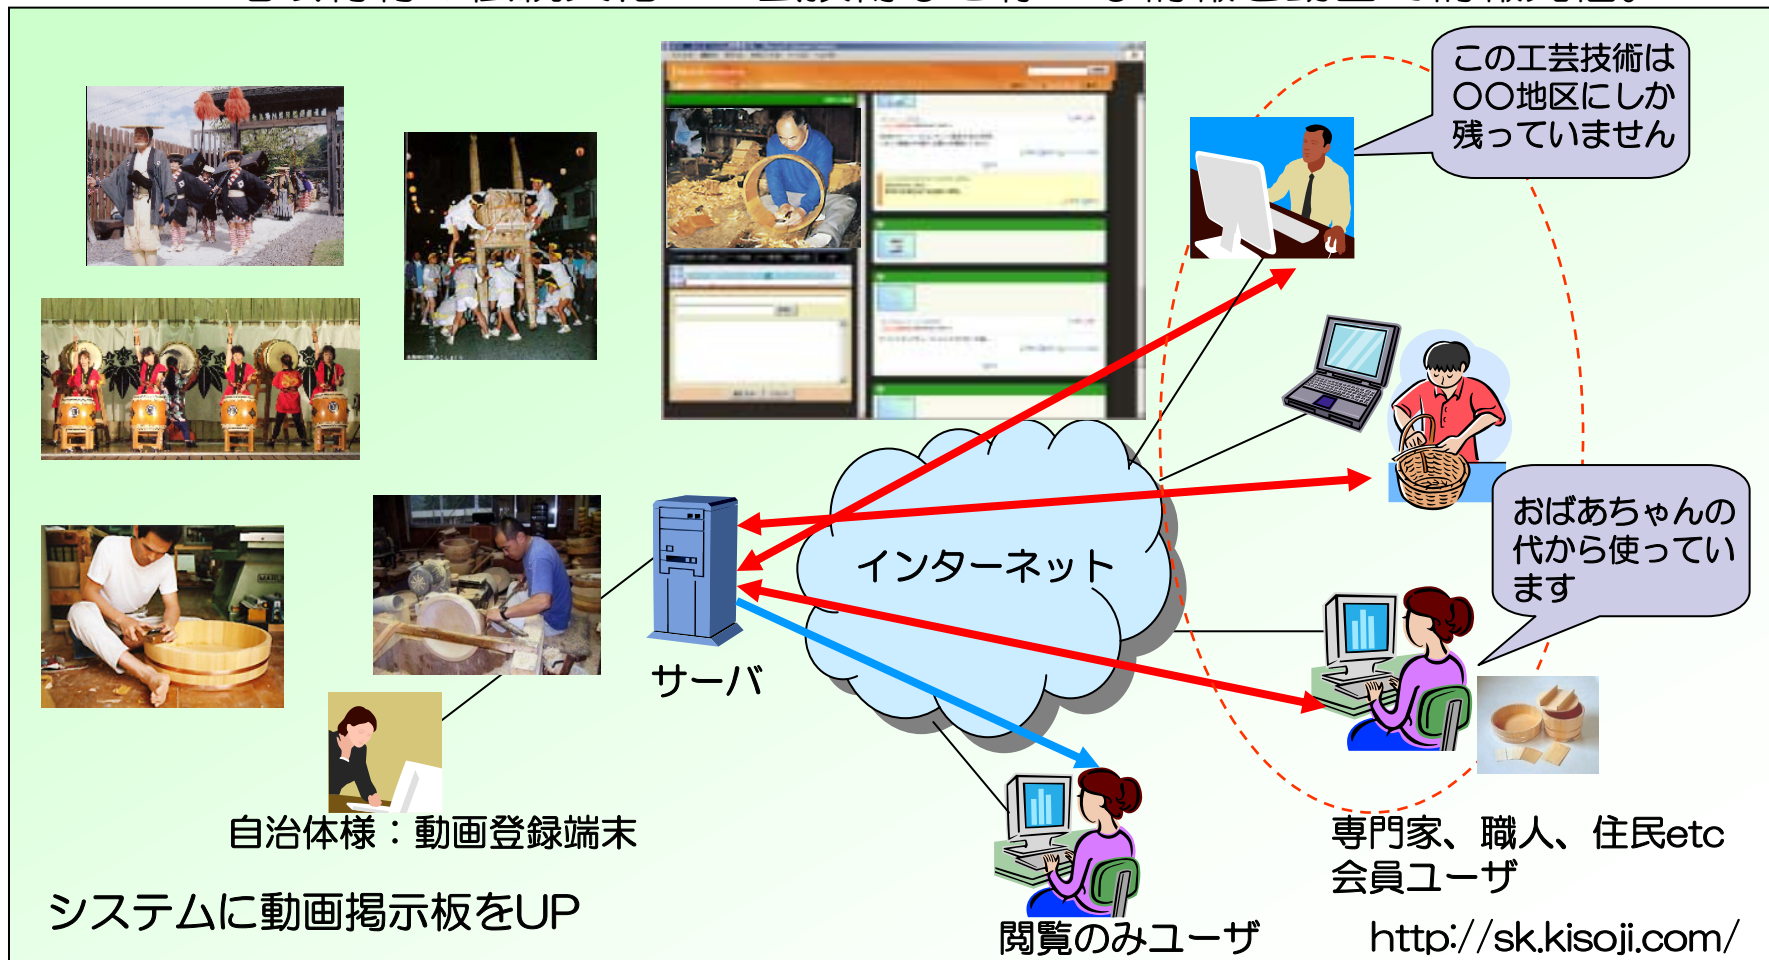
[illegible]

この工芸技術は○○地区にしか残っていません

おばあちゃんの代から使っています

インターネット

サーバ

自治体様：動画登録端末

専門家、職人、住民etc
会員ユーザ

システムに動画掲示板をUP

閲覧のみユーザ

http://sk.kisoji.com/